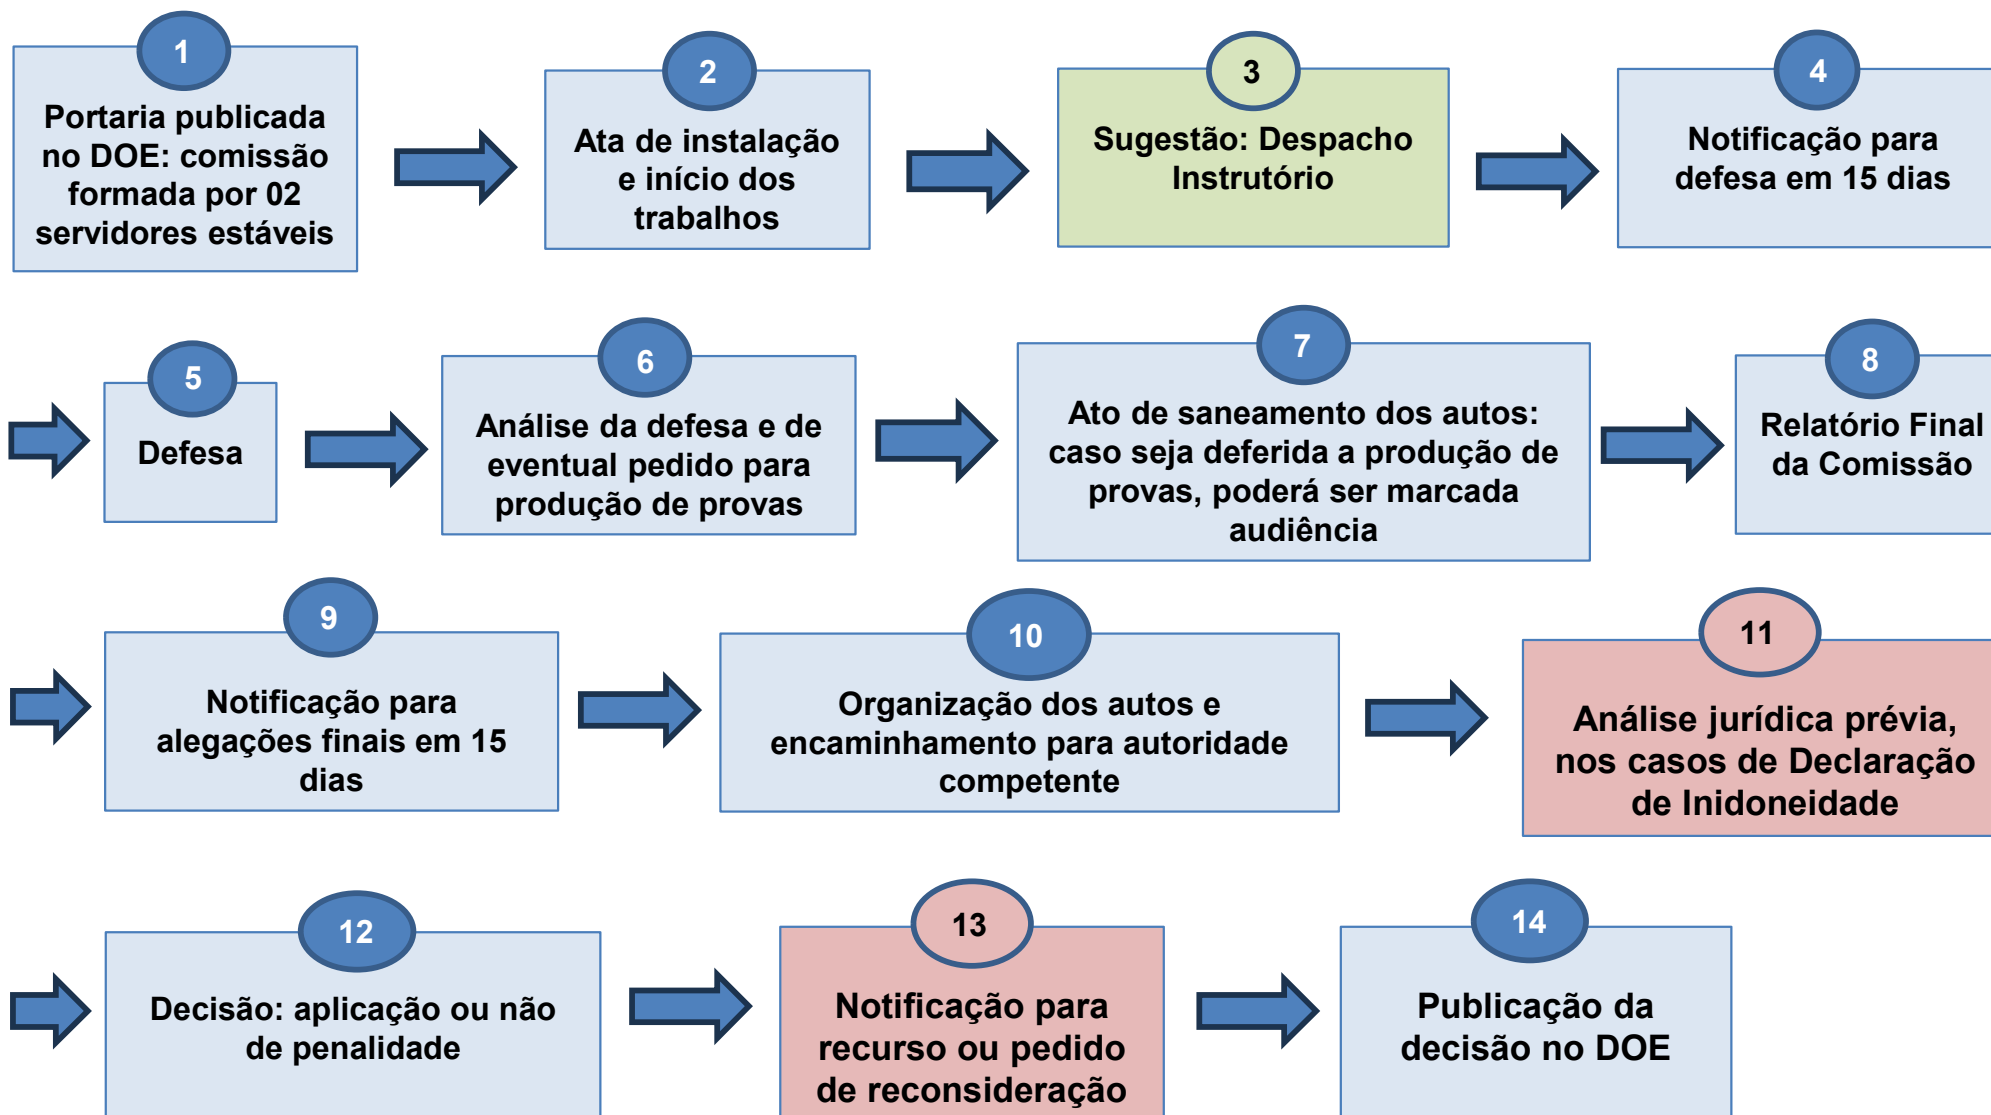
1
Portaria publicada no DOE: comissão formada por 02 servidores estáveis

2
Ata de instalação e início dos trabalhos

3
Sugestão: Despacho Instrutório

4
Notificação para defesa em 15 dias

5
Defesa

6
Análise da defesa e de eventual pedido para produção de provas

7
Ato de saneamento dos autos: caso seja deferida a produção de provas, poderá ser marcada audiência

8
Relatório Final da Comissão

9
Notificação para alegações finais em 15 dias

10
Organização dos autos e encaminhamento para autoridade competente

11
Análise jurídica prévia, nos casos de Declaração de Inidoneidade

12
Decisão: aplicação ou não de penalidade

13
Notificação para recurso ou pedido de reconsideração

14
Publicação da decisão no DOE